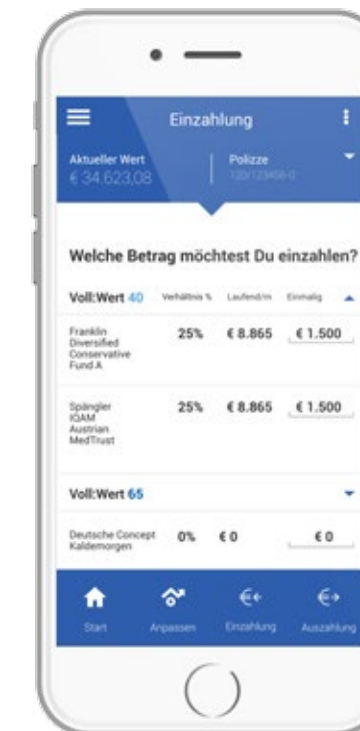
Einzahlung

Aktueller Wert
€ 34.623,08

Polizze
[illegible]

Welche Betrag möchtest Du einzahlen?

Voll:Wert 40 Verhältnis % Laufend/m Einmalig

| | Verhältnis % | Laufend/m | Einmalig |
|---|---|---|---|
| Franklin Diversified Conservative Fund A | 25% | € 8.865 | € 1.500 |
| Spängler IQAM Austrian MedTrust | 25% | € 8.865 | € 1.500 |

Voll:Wert 65

| | | | |
|---|---|---|---|
| Deutsche Concept Kaldemorgen | 0% | € 0 | € 0 |

Start Anpassen Einzahlung Auszahlung